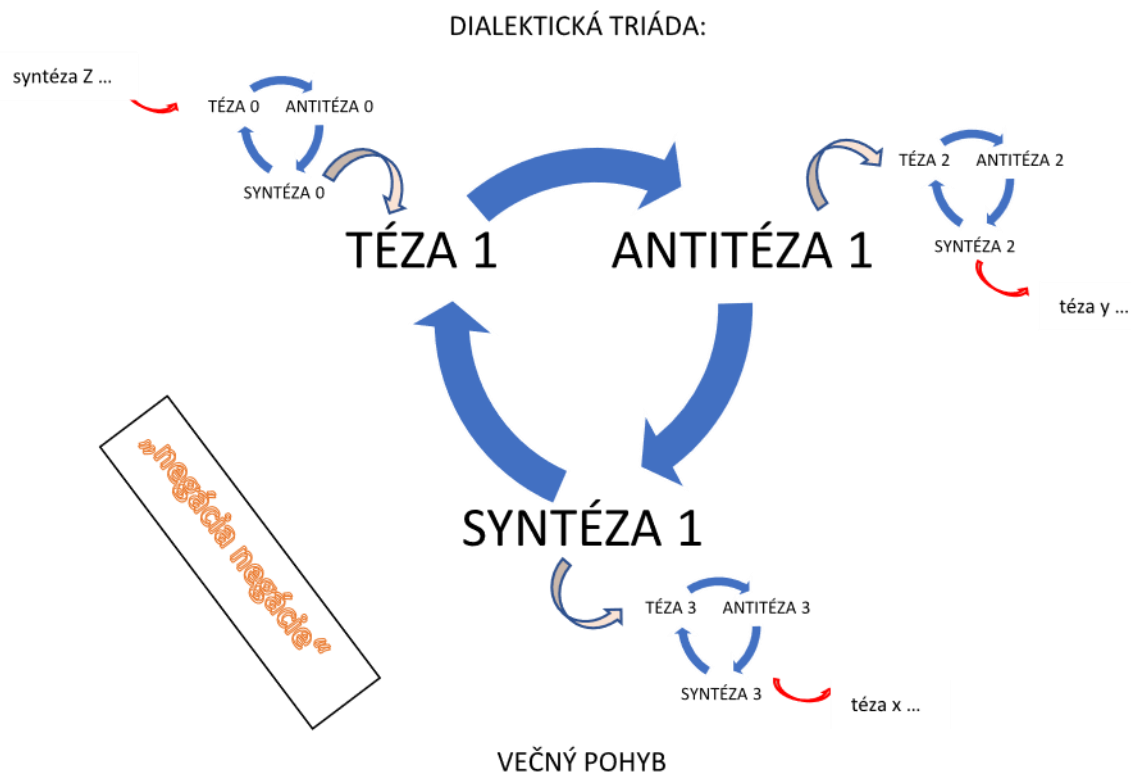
DIALEKTICKÁ TRIÁDA:

syntéza Z ...

TÉZA 0 ANTITÉZA 0

SYNTÉZA 0

TÉZA 2 ANTITÉZA 2

SYNTÉZA 2

téza y ...

TÉZA 1

ANTITÉZA 1

„negácia negácie“

SYNTÉZA 1

TÉZA 3 ANTITÉZA 3

SYNTÉZA 3

téza x ...

VEČNÝ POHYB